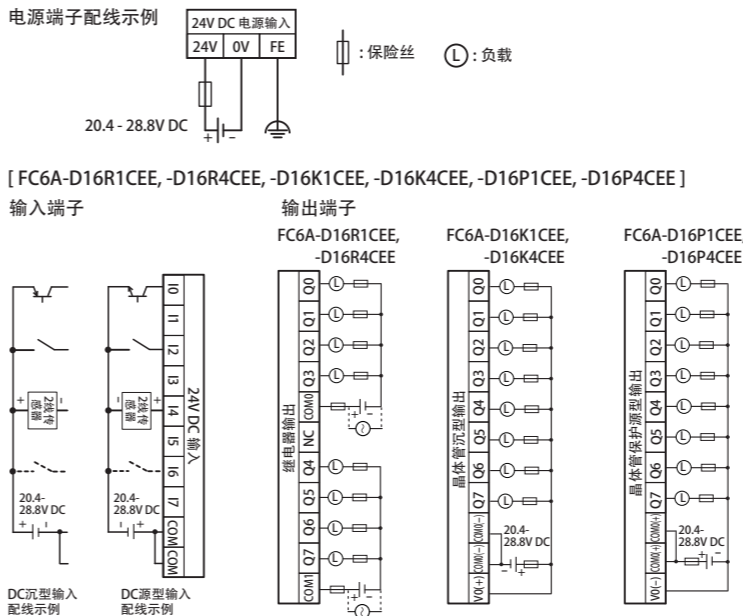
电源端子配线示例

| 24V DC 电源输入 | | |
|---|---|---|
| 24V | 0V | FE |

20.4 - 28.8V DC

+ −

: 保险丝

L : 负载

[ FC6A-D16R1CEE, -D16R4CEE, -D16K1CEE, -D16K4CEE, -D16P1CEE, -D16P4CEE ]

输入端子

输出端子

I0
I1
I2
I3
I4
I5
I6
I7
COM
COM

24V DC 输入

+ 2线传感器 −

+ 2线传感器 −

20.4-28.8V DC

20.4-28.8V DC

DC沉型输入配线示例

DC源型输入配线示例

FC6A-D16R1CEE, -D16R4CEE

继电器输出

Q0
Q1
Q2
Q3
COM0
NC
Q4
Q5
Q6
Q7
COM1

FC6A-D16K1CEE, -D16K4CEE

晶体管沉型输出

Q0
Q1
Q2
Q3
Q4
Q5
Q6
Q7
COM(−)
COM(−)
V0(+)

20.4-28.8V DC

FC6A-D16P1CEE, -D16P4CEE

晶体管保护源型输出

Q0
Q1
Q2
Q3
Q4
Q5
Q6
Q7
COM(+)
COM(+)
V0(−)

20.4-28.8V DC